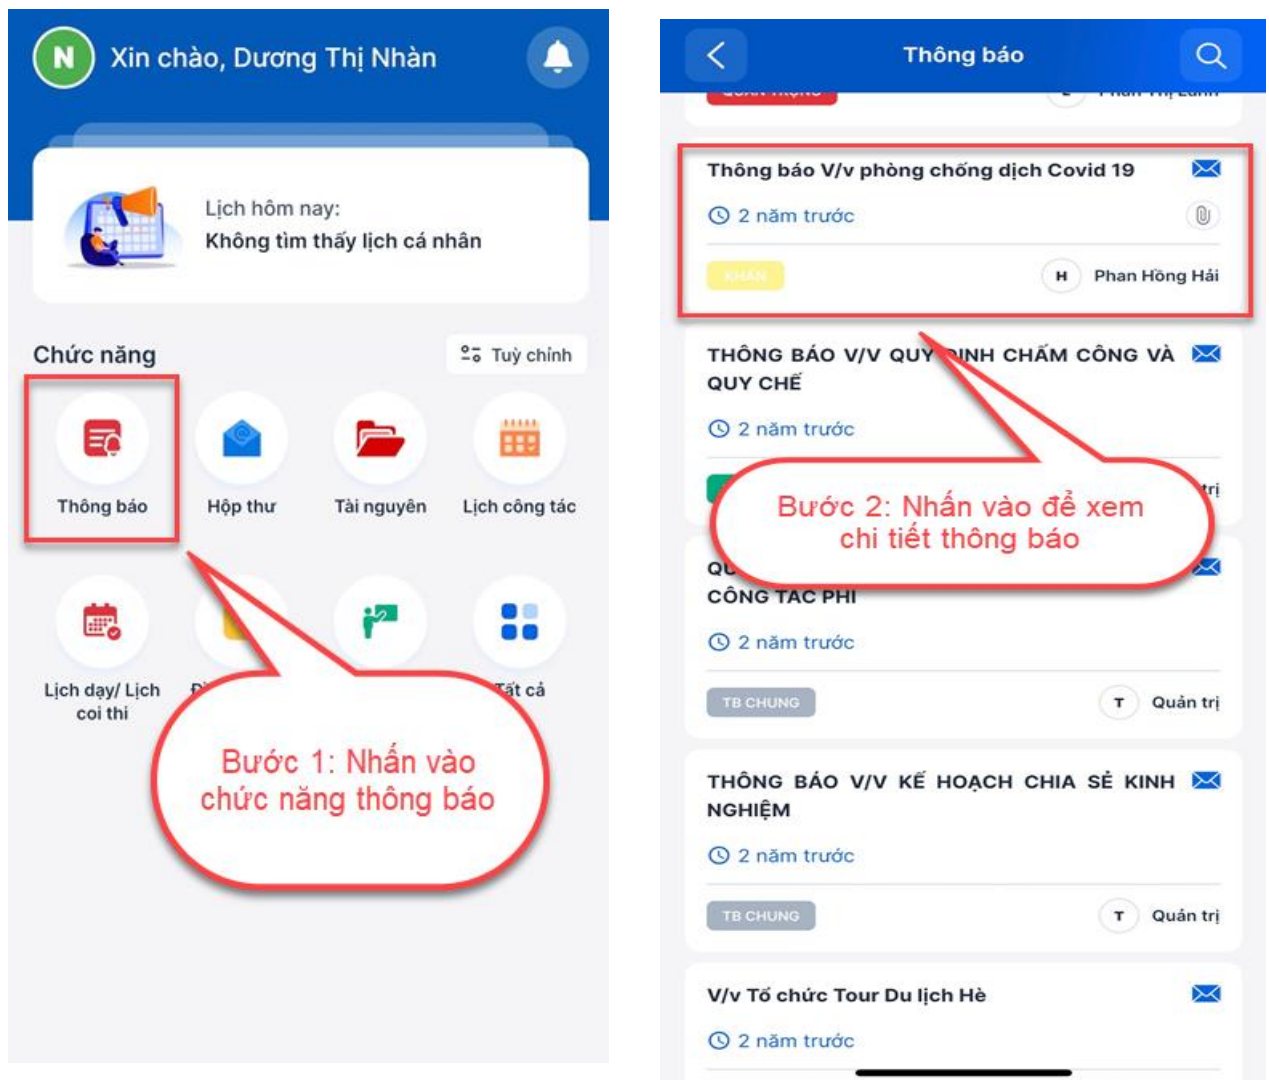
N Xin chào, Dương Thị Nhàn

Lịch hôm nay:
Không tìm thấy lịch cá nhân

Chức năng

Tuỳ chỉnh

Thông báo

Hộp thư

Tài nguyên

Lịch công tác

Lịch dạy/ Lịch coi thi

Đ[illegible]

Tất cả

Bước 1: Nhấn vào chức năng thông báo

Thông báo

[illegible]

Thông báo V/v phòng chống dịch Covid 19

2 năm trước

KHẨN

H Phan Hồng Hải

THÔNG BÁO V/V QUY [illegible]INH CHẤM CÔNG VÀ QUY CHẾ

2 năm trước

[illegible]trị

Bước 2: Nhấn vào để xem chi tiết thông báo

QU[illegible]
CÔNG TÁC PHÍ

2 năm trước

TB CHUNG

T Quản trị

THÔNG BÁO V/V KẾ HOẠCH CHIA SẺ KINH NGHIỆM

2 năm trước

TB CHUNG

T Quản trị

V/v Tổ chức Tour Du lịch Hè

2 năm trước